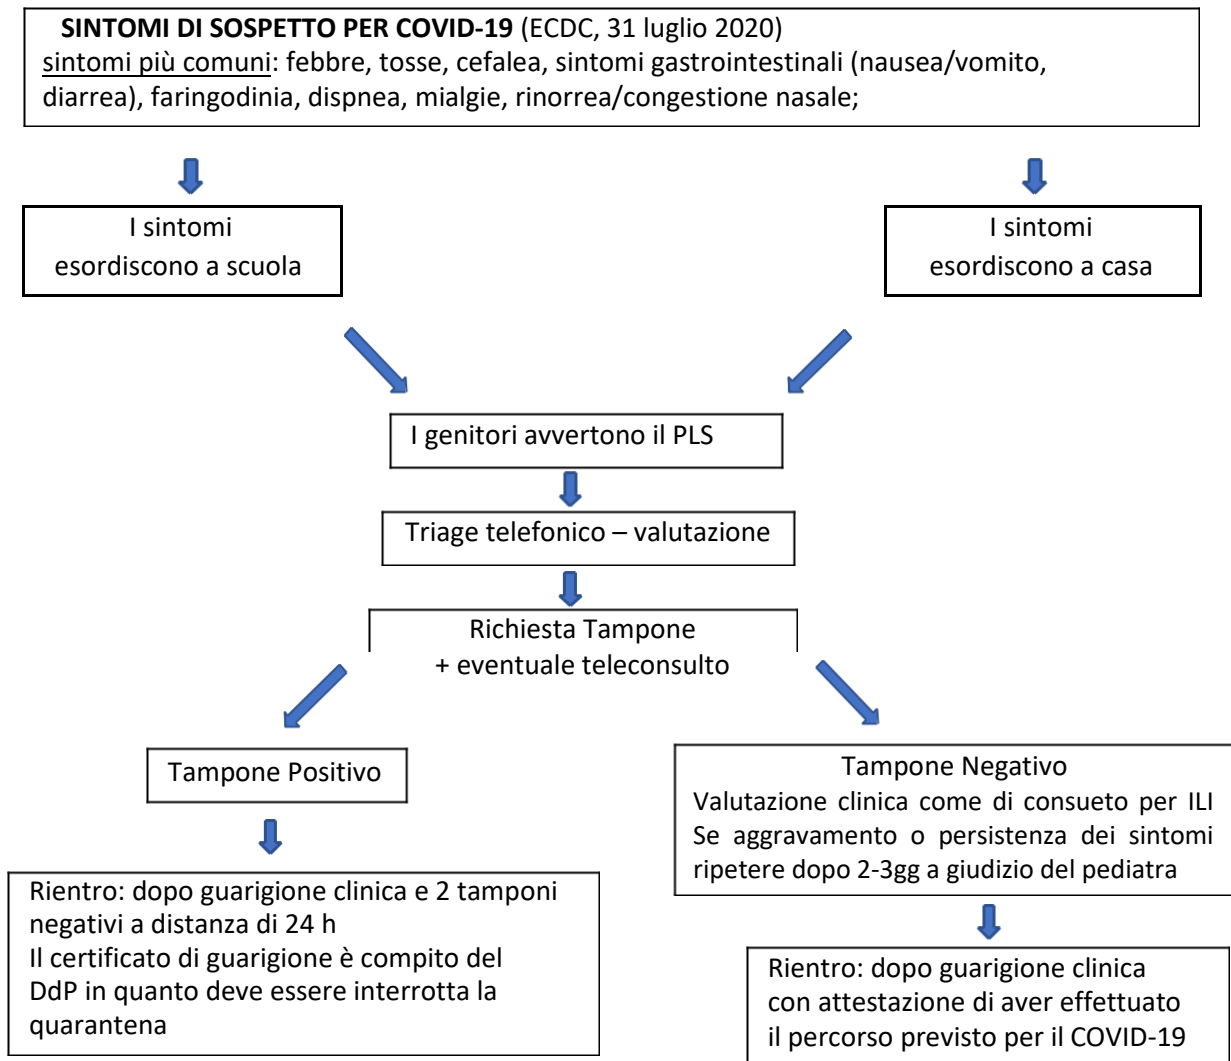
**SINTOMI DI SOSPETTO PER COVID-19** (ECDC, 31 luglio 2020)
sintomi più comuni: febbre, tosse, cefalea, sintomi gastrointestinali (nausea/vomito, diarrea), faringodinia, dispnea, mialgie, rinorrea/congestione nasale;

I sintomi esordiscono a scuola

I sintomi esordiscono a casa

I genitori avvertono il PLS

Triage telefonico – valutazione

Richiesta Tampone
+ eventuale teleconsulto

Tampone Positivo

Tampone Negativo
Valutazione clinica come di consueto per ILI
Se aggravamento o persistenza dei sintomi ripetere dopo 2-3gg a giudizio del pediatra

Rientro: dopo guarigione clinica e 2 tamponi negativi a distanza di 24 h
Il certificato di guarigione è compito del DdP in quanto deve essere interrotta la quarantena

Rientro: dopo guarigione clinica con attestazione di aver effettuato il percorso previsto per il COVID-19